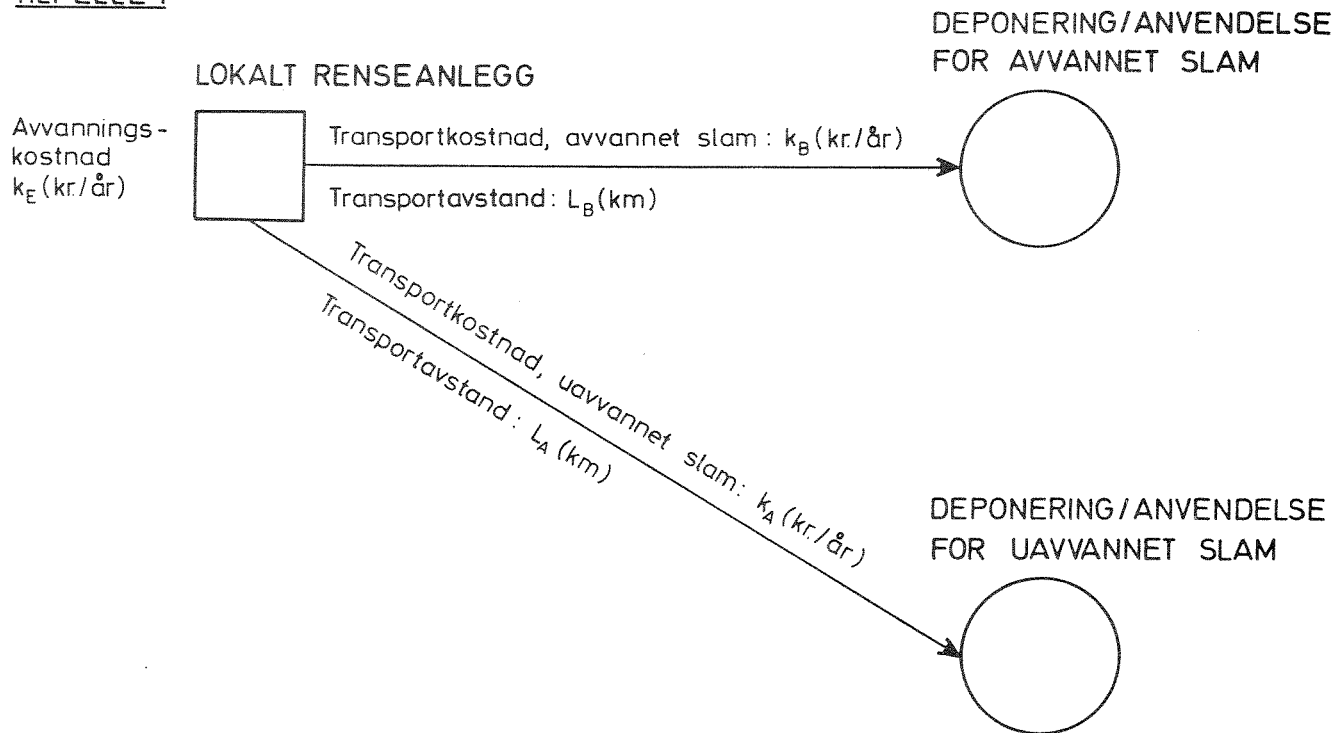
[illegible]

DEPONERING/ANVENDELSE FOR AVVANNET SLAM

LOKALT RENSEANLEGG

Avvannings-kostnad $k_E$ (kr./år)

Transportkostnad, avvannet slam: $k_B$ (kr./år)

Transportavstand: $L_B$ (km)

Transportkostnad, uavvannet slam: $k_A$ (kr./år)

Transportavstand: $L_A$ (km)

DEPONERING/ANVENDELSE FOR UAVVANNET SLAM